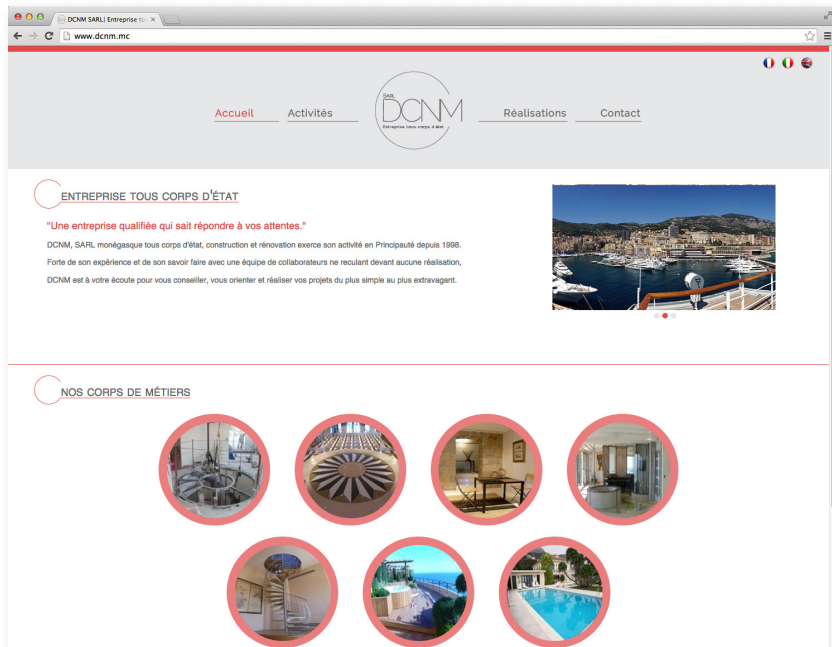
DCNM SARL| Entreprise to ×

www.dcnm.mc

Accueil

Activités

SARL
DCNM
Entreprise tous corps d'état

Réalisations

Contact

ENTREPRISE TOUS CORPS D'ÉTAT

"Une entreprise qualifiée qui sait répondre à vos attentes."

DCNM, SARL monégasque tous corps d'état, construction et rénovation exerce son activité en Principauté depuis 1998.

Forte de son expérience et de son savoir faire avec une équipe de collaborateurs ne reculant devant aucune réalisation,

DCNM est à votre écoute pour vous conseiller, vous orienter et réaliser vos projets du plus simple au plus extravagant.

NOS CORPS DE MÉTIERS